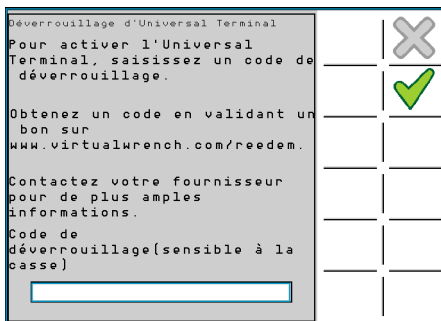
Déverrouillage d'Universal Terminal

Pour activer l'Universal Terminal, saisissez un code de déverrouillage.

Obtenez un code en validant un bon sur www.virtualwrench.com/reedem.

Contactez votre fournisseur pour de plus amples informations.

Code de déverrouillage(sensible à la casse)